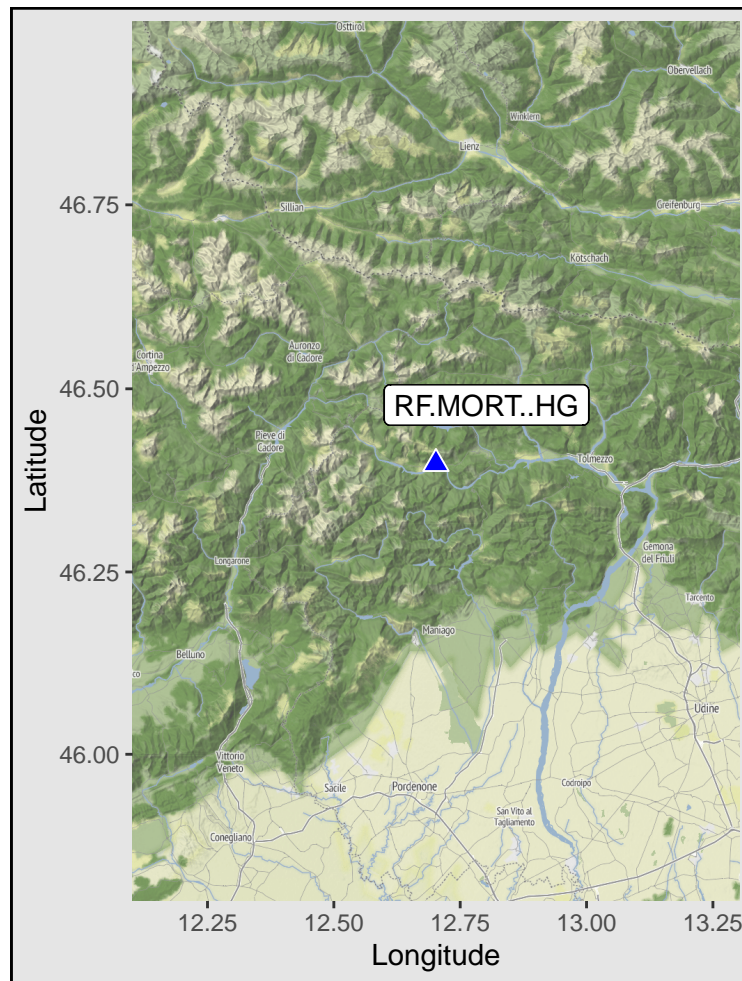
Osttirol
Obervellach
Winklern
Lienz
Sillian
Greifenburg
Kötschach
Auronzo di Cadore
Cortina d'Ampezzo
RF.MORT..HG
Pieve di Cadore
Tolmezzo
Gemona del Friuli
Longarone
Tarcento
Maniago
Belluno
Udine
Vittorio Veneto
Sacile
Pordenone
Codroipo
San Vito al Tagliamento
Conegliano

46.75
46.50
46.25
46.00
Latitude

12.25
12.50
12.75
13.00
13.25
Longitude